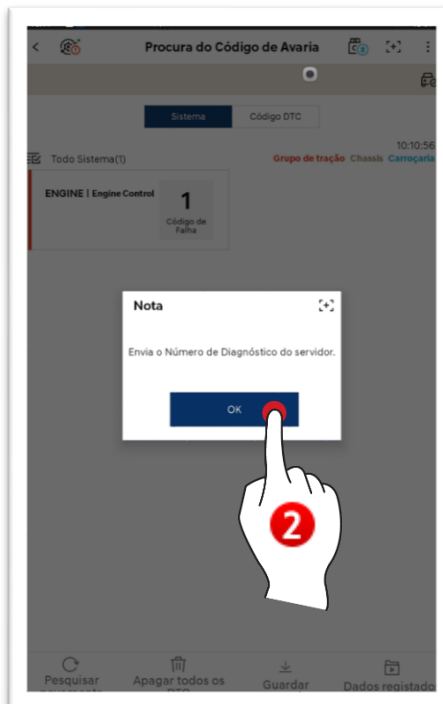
Procura do Código de Avaria

Sistema | Código DTC

10:10:56

Todo Sistema(1)

Grupo de tração Chassis Carroçaria

ENGINE | Engine Control

1
Código de Falha

Nota

Envia o Número de Diagnóstico do servidor.

OK

2

Pesquisar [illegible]

Apagar todos os DTC

Guardar

Dados registad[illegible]